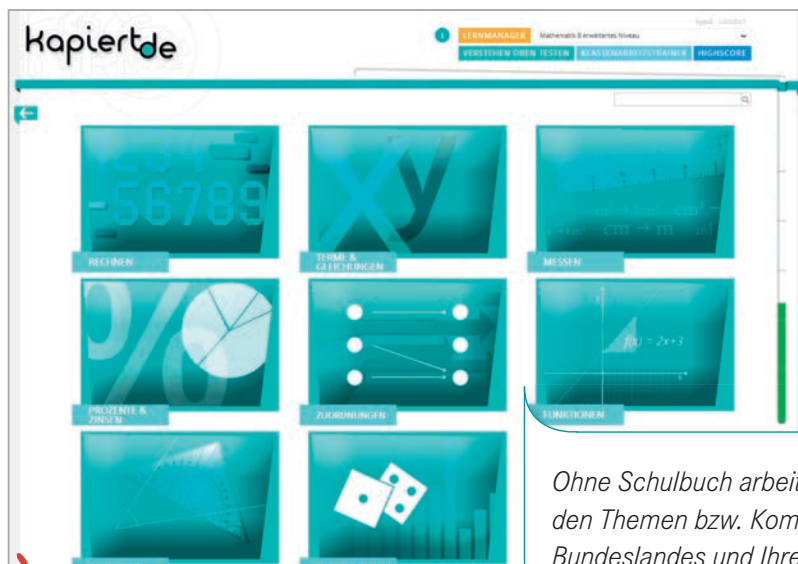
kapiert.de

LERNMANAGER Mathematik 8 erweitertes Niveau
VERSTEHEN ODER TESTEN KLASSENARBEITSTRAINER HIGHSCORE

1234
-56789
RECHNEN

Xy
TERME & GLEICHUNGEN

cm → m
MESSEN

%
PROZENTE & ZINSEN

ZUORDNUNGEN

$f(x) = 2x+3$
FUNKTIONEN

Ohne Schulbuch arbeit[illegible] den Themen bzw. Kom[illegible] Bundeslandes und Ihre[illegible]